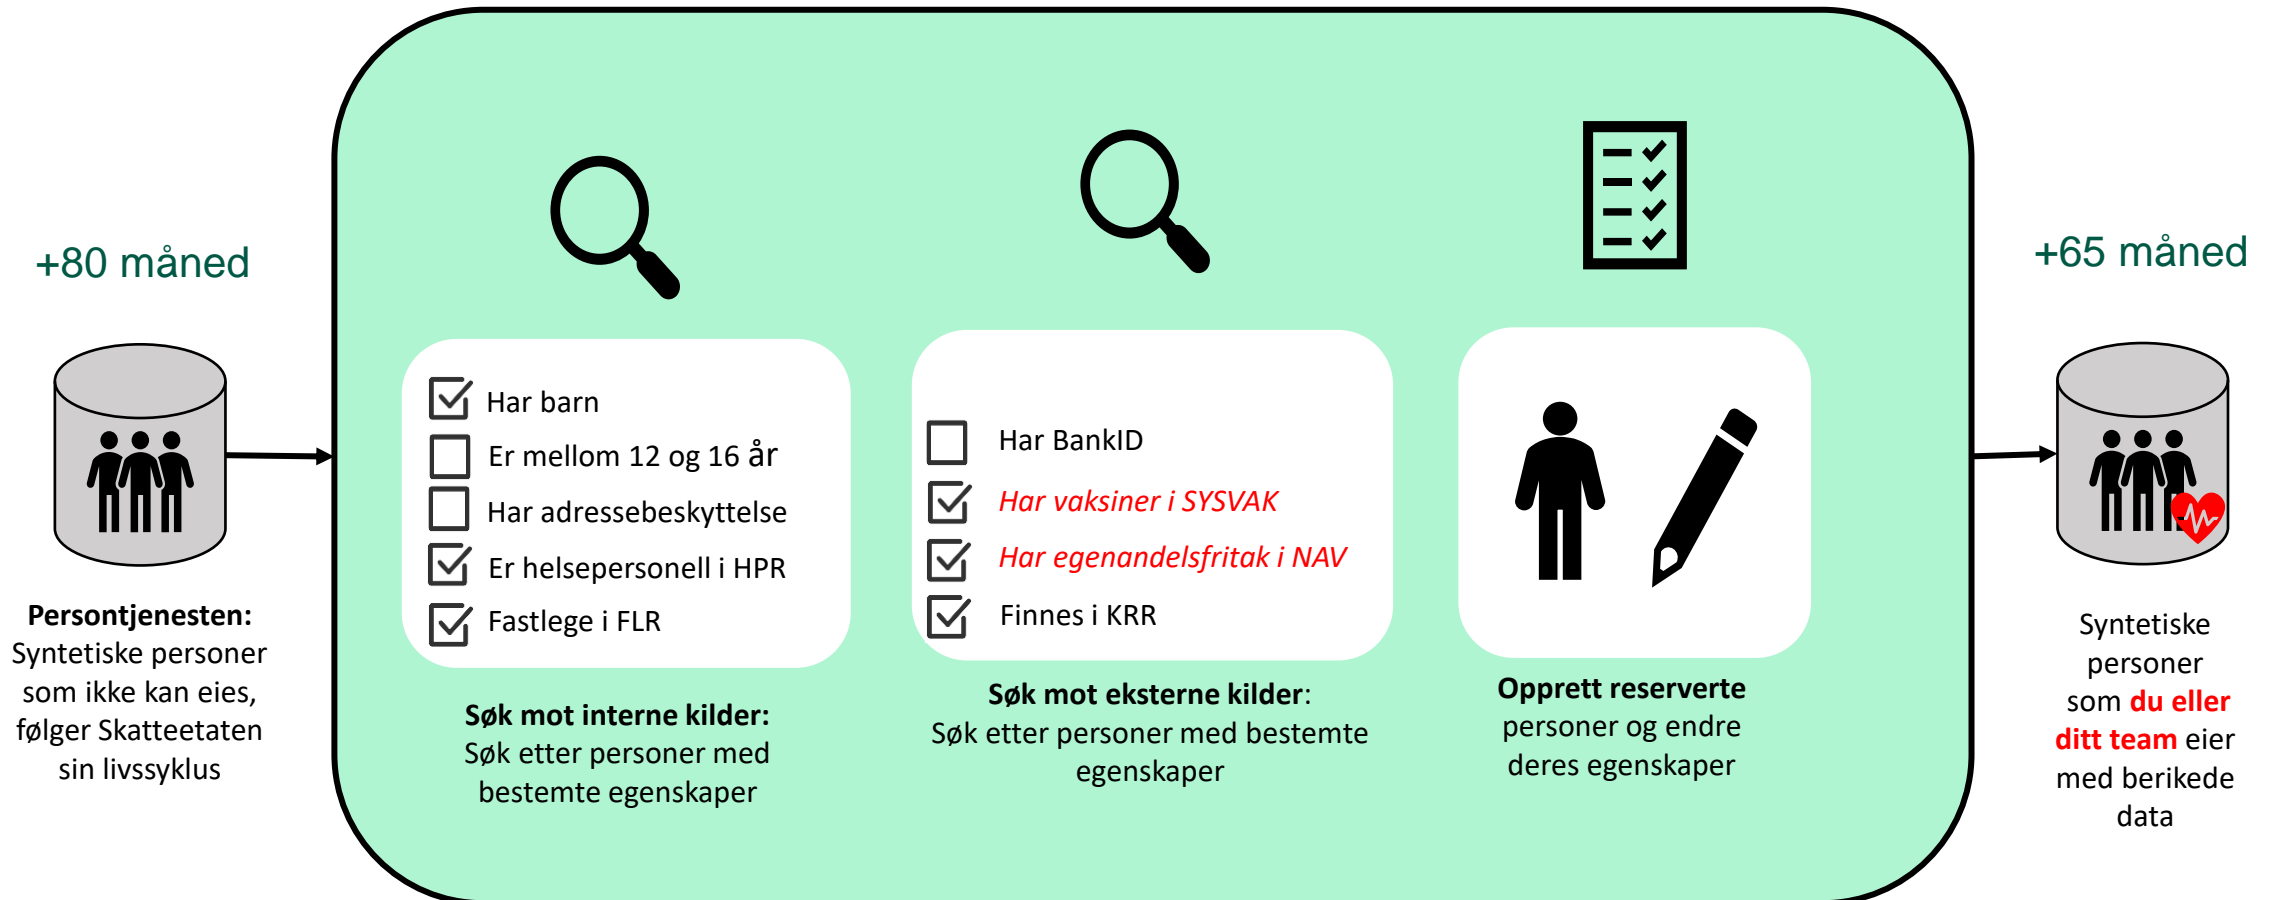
+80 måned

**Persontjenesten:** Syntetiske personer som ikke kan eies, følger Skatteetaten sin livssyklus

Har barn
Er mellom 12 og 16 år
Har adressebeskyttelse
Er helsepersonell i HPR
Fastlege i FLR

**Søk mot interne kilder:** Søk etter personer med bestemte egenskaper

Har BankID
*Har vaksiner i SYSVAK*
*Har egenandelsfritak i NAV*
Finnes i KRR

**Søk mot eksterne kilder**: Søk etter personer med bestemte egenskaper

**Opprett reserverte** personer og endre deres egenskaper

+65 måned

Syntetiske personer som **du eller ditt team** eier med berikede data